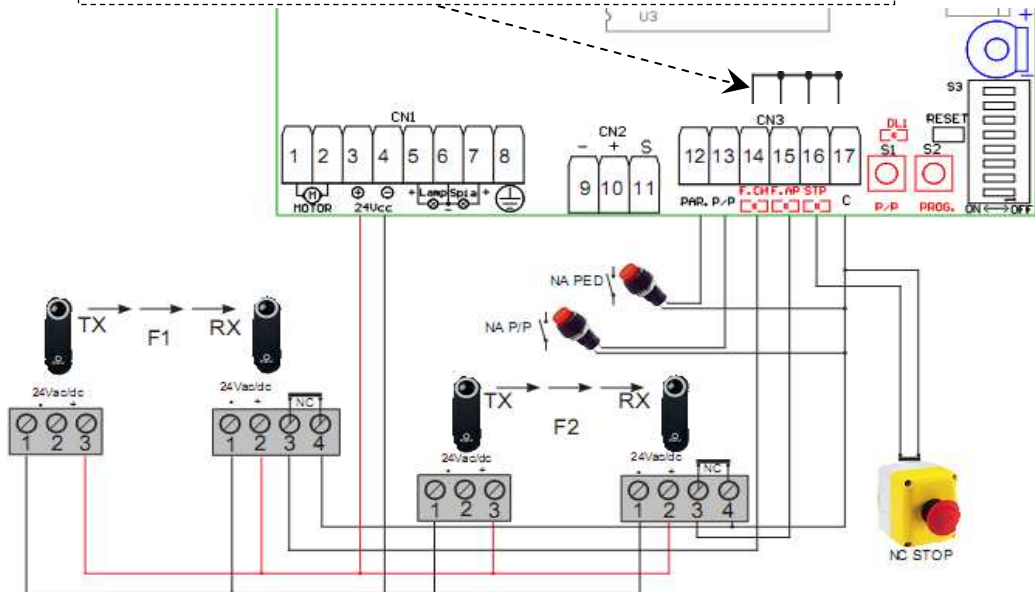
U3

CN1
1 2 3 4 5 6 7 8
MOTOR 24Vcc Lamp Spia

CN2
– + S
9 10 11

CN3
12 13 14 15 16 17
PAR. P/P F.CH F.AP STP C

DL1
RESET
S1 S2
P/P PROG.
S3
ON OFF

NA PED
NA P/P

TX F1 RX
24Vac/dc
1 2 3
24Vac/dc
NC
1 2 3 4

TX F2 RX
24Vac/dc
1 2 3
24Vac/dc
NC
1 2 3 4

NC STOP